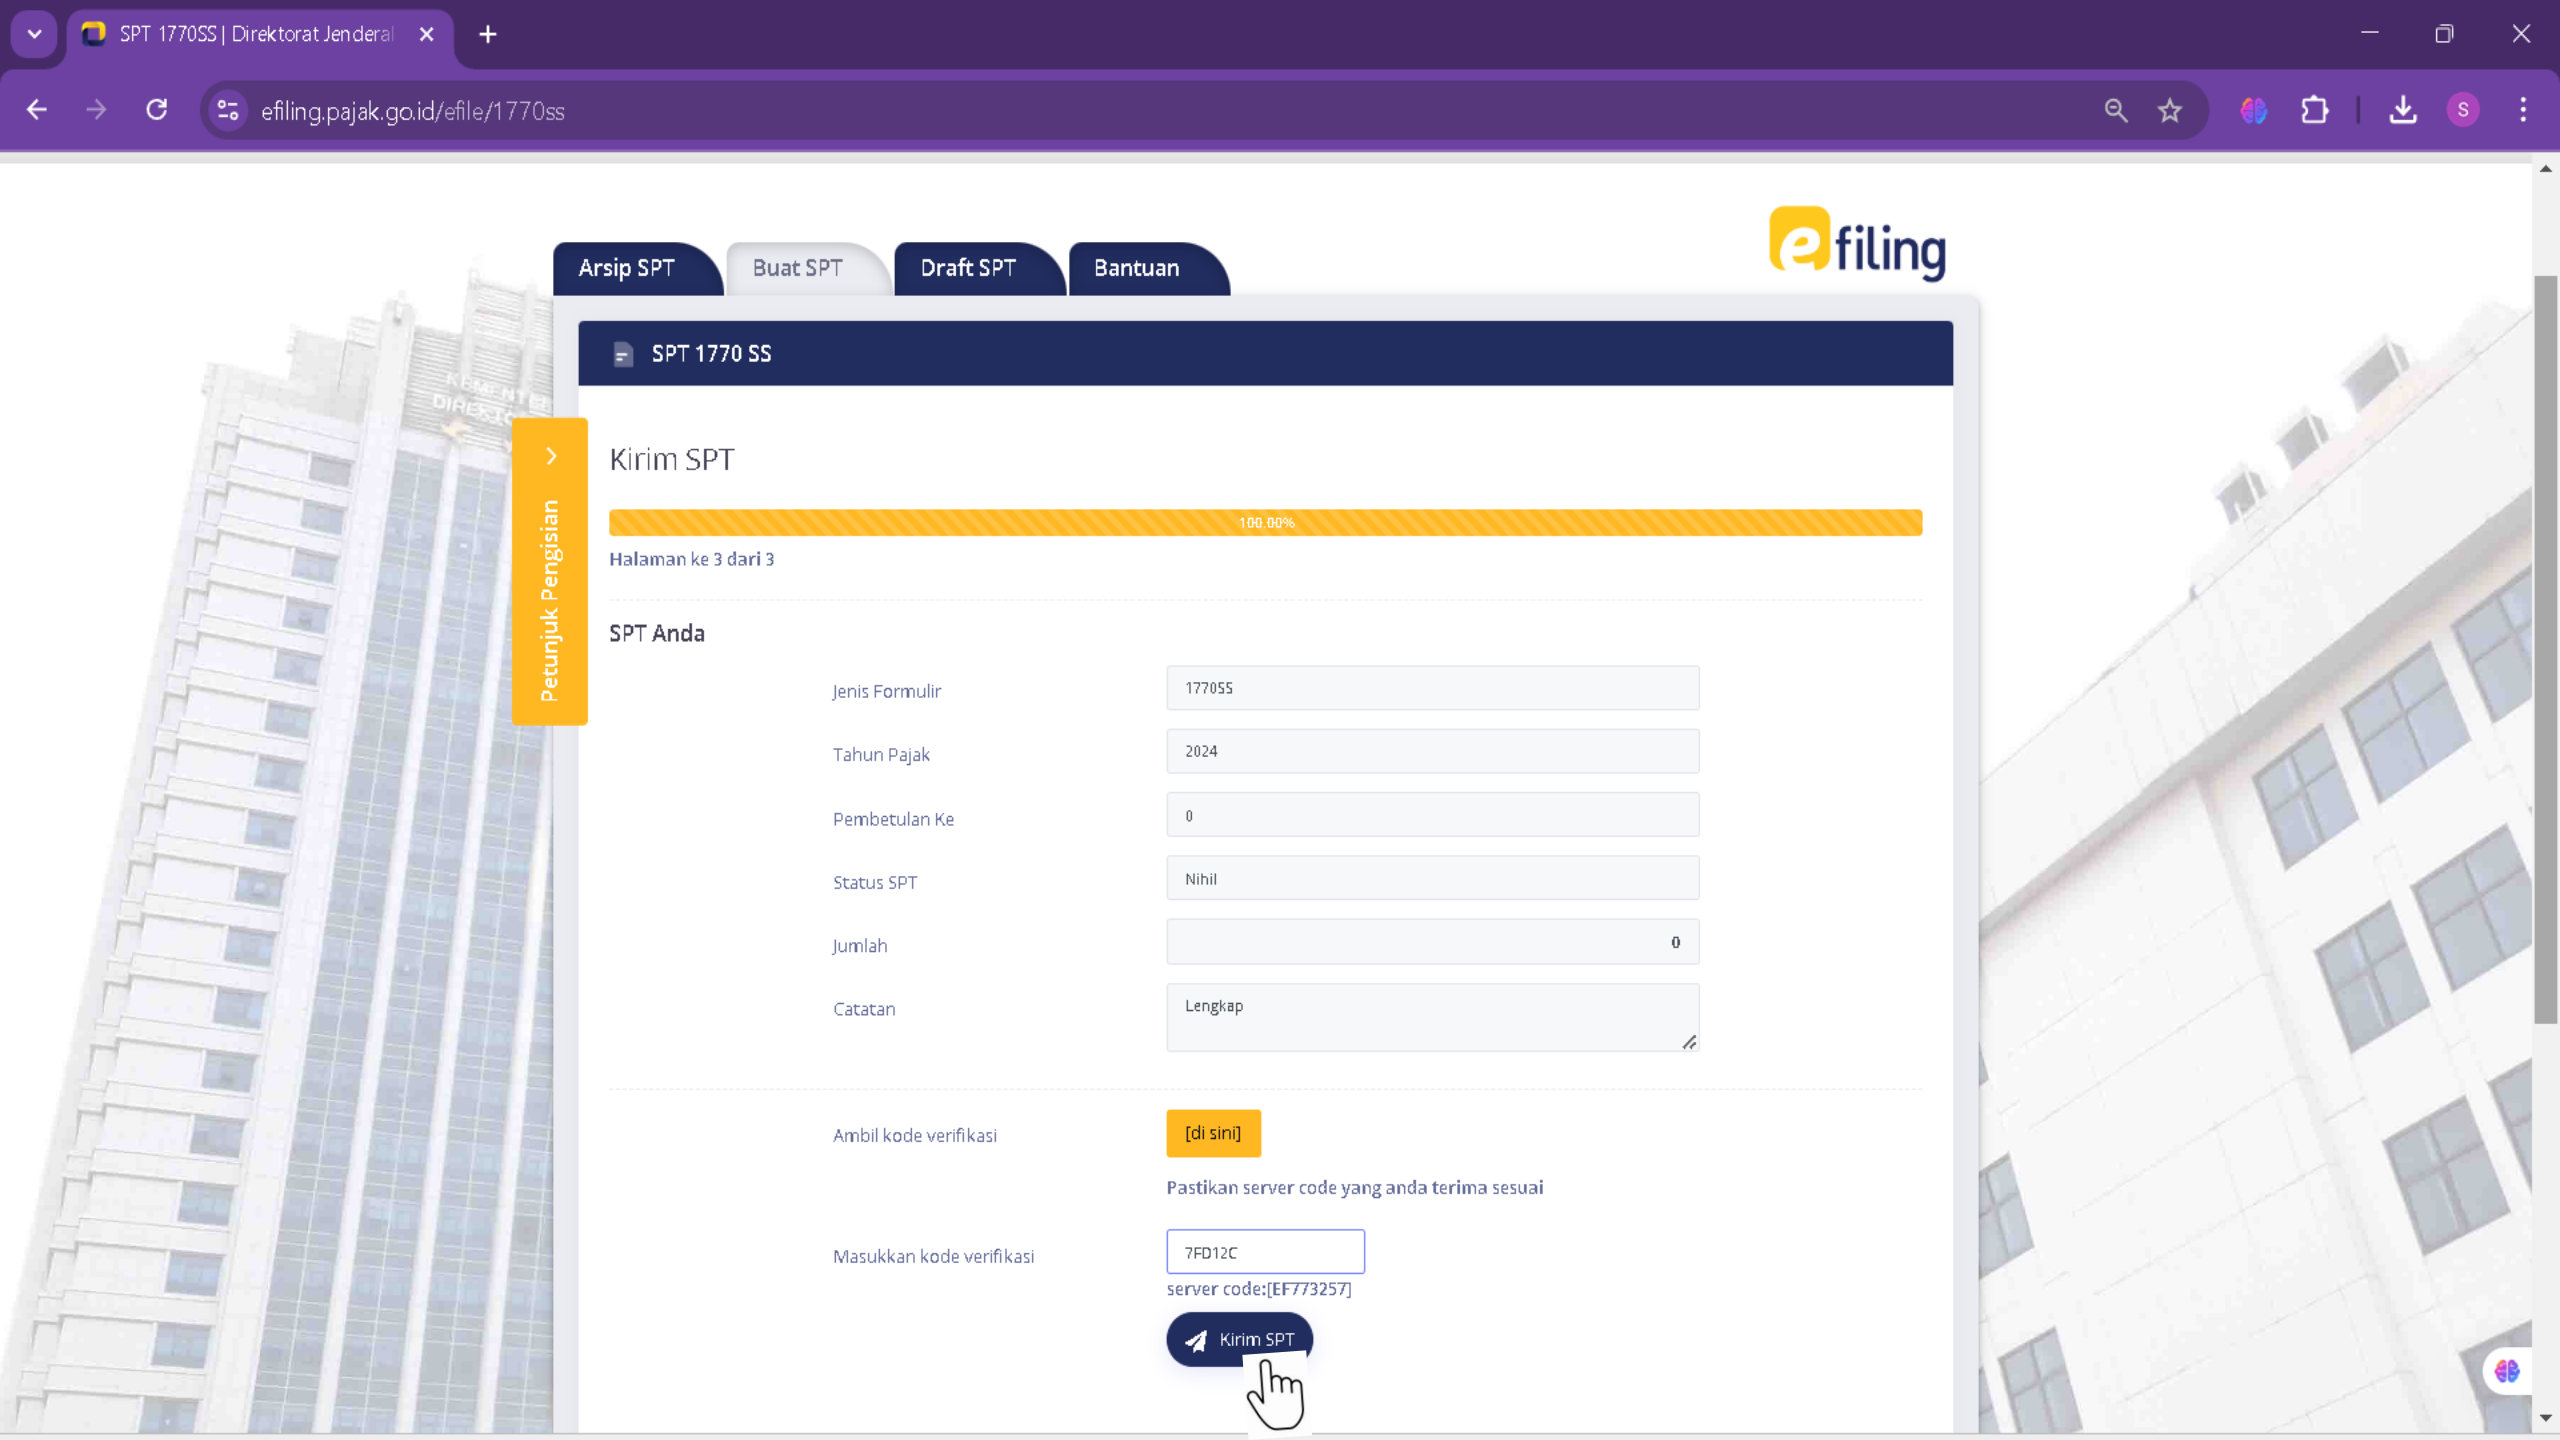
SPT 1770SS | Direktorat Jenderal

efiling.pajak.go.id/efile/1770ss

Arsip SPT
Buat SPT
Draft SPT
Bantuan

efiling

SPT 1770 SS

Petunjuk Pengisian

Kirim SPT

100.00%

Halaman ke 3 dari 3

SPT Anda

| | |
|---|---|
| Jenis Formulir | 1770SS |
| Tahun Pajak | 2024 |
| Pembetulan Ke | 0 |
| Status SPT | Nihil |
| Jumlah | 0 |
| Catatan | Lengkap |

Ambil kode verifikasi [di sini]

Pastikan server code yang anda terima sesuai

Masukkan kode verifikasi 7FD12C

server code:[EF773257]

Kirim SPT